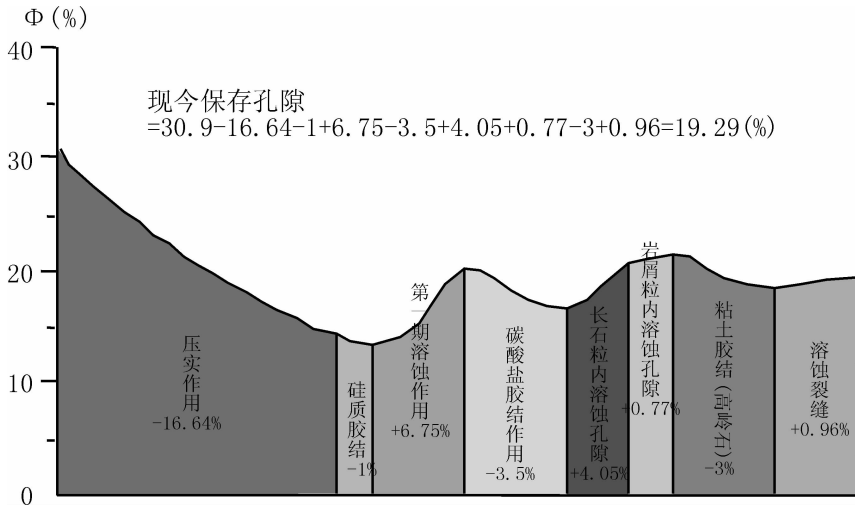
Φ(%)

40

30

20

10

0

现今保存孔隙
=30.9-16.64-1+6.75-3.5+4.05+0.77-3+0.96=19.29(%)

压实作用
-16.64%

硅质胶结
-1%

第一期溶蚀作用
+6.75%

碳酸盐胶结作用
-3.5%

长石粒内溶蚀孔隙
+4.05%

岩屑粒内溶蚀孔隙
+0.77%

粘土胶结(高岭石)
-3%

溶蚀裂缝
+0.96%